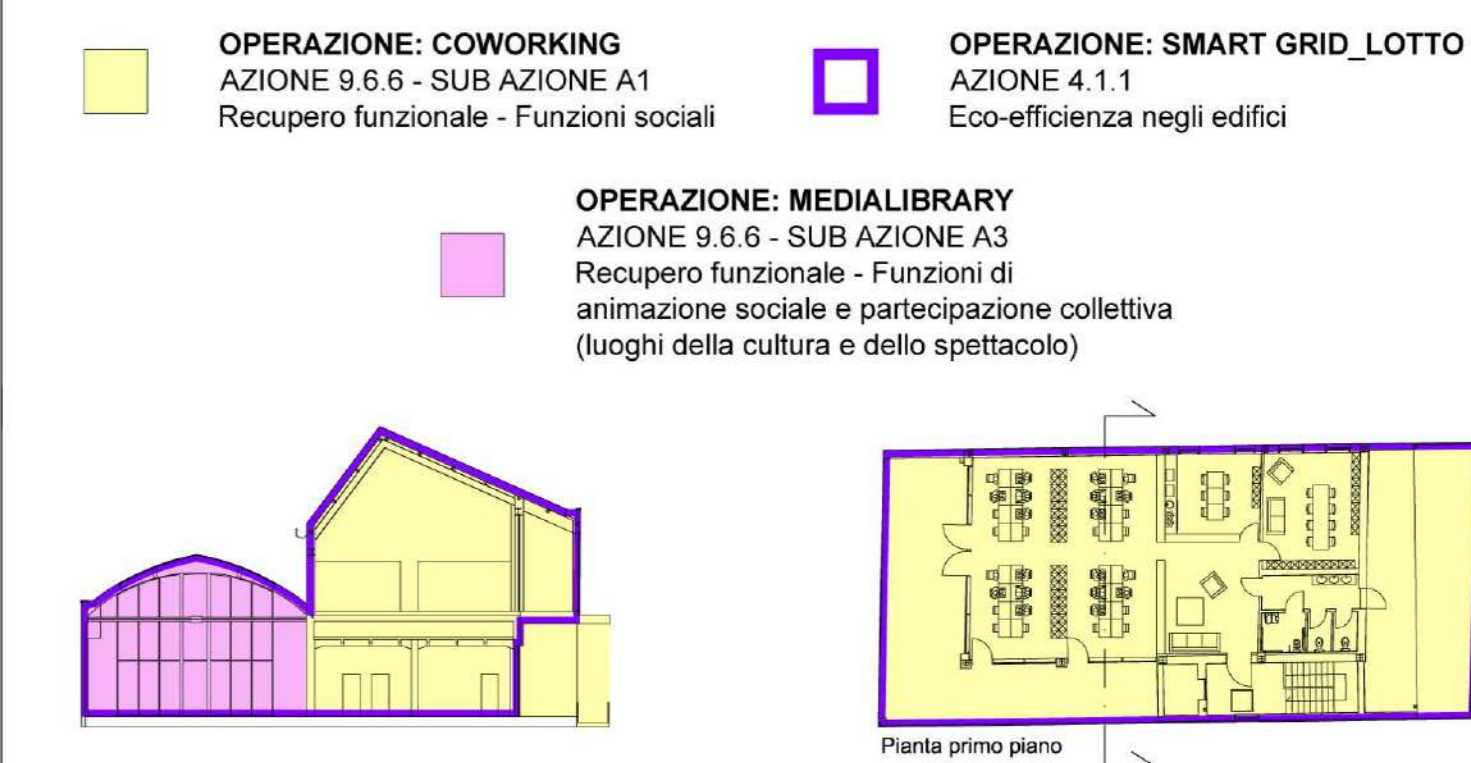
**OPERAZIONE: COWORKING**
AZIONE 9.6.6 - SUB AZIONE A1
Recupero funzionale - Funzioni sociali

**OPERAZIONE: SMART GRID_LOTTO**
AZIONE 4.1.1
Eco-efficienza negli edifici

**OPERAZIONE: MEDIALIBRARY**
AZIONE 9.6.6 - SUB AZIONE A3
Recupero funzionale - Funzioni di animazione sociale e partecipazione collettiva (luoghi della cultura e dello spettacolo)

Pianta primo piano